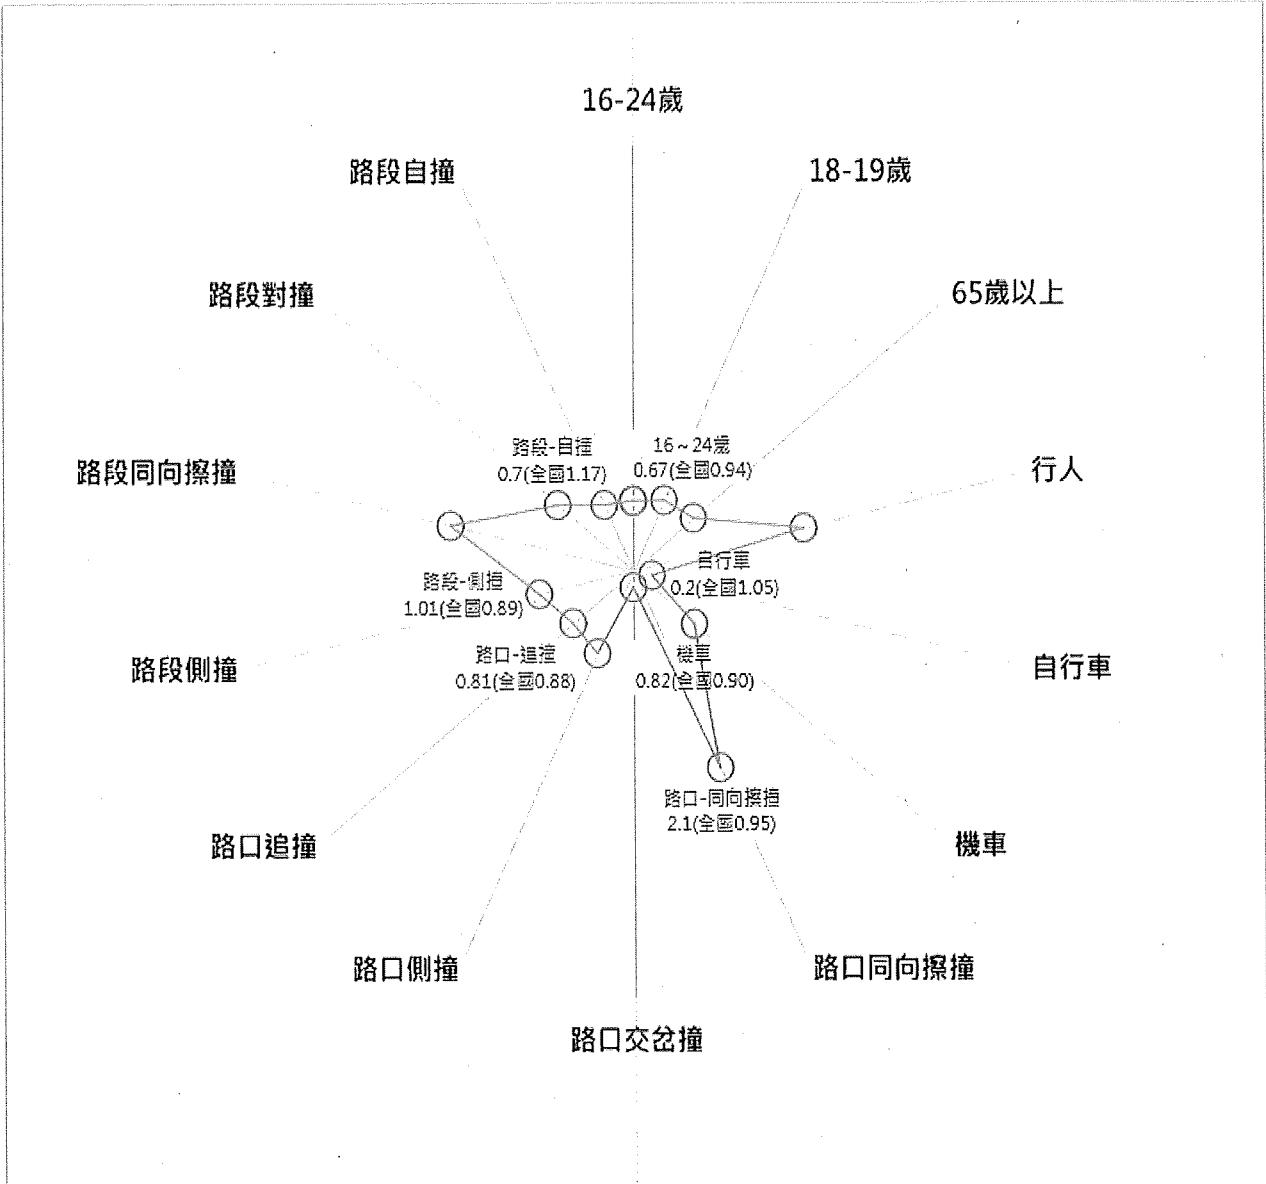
16-24歲

路段自撞

18-19歲

路段對撞

65歲以上

路段同向擦撞

行人

路段-自撞
0.7(全國1.17)

16~24歲
0.67(全國0.94)

自行車
0.2(全國1.05)

路段-側撞
1.01(全國0.89)

路段側撞

自行車

路口-追撞
0.81(全國0.88)

機車
0.82(全國0.90)

路口-同向擦撞
2.1(全國0.95)

路口追撞

機車

路口側撞

路口同向擦撞

路口交岔撞